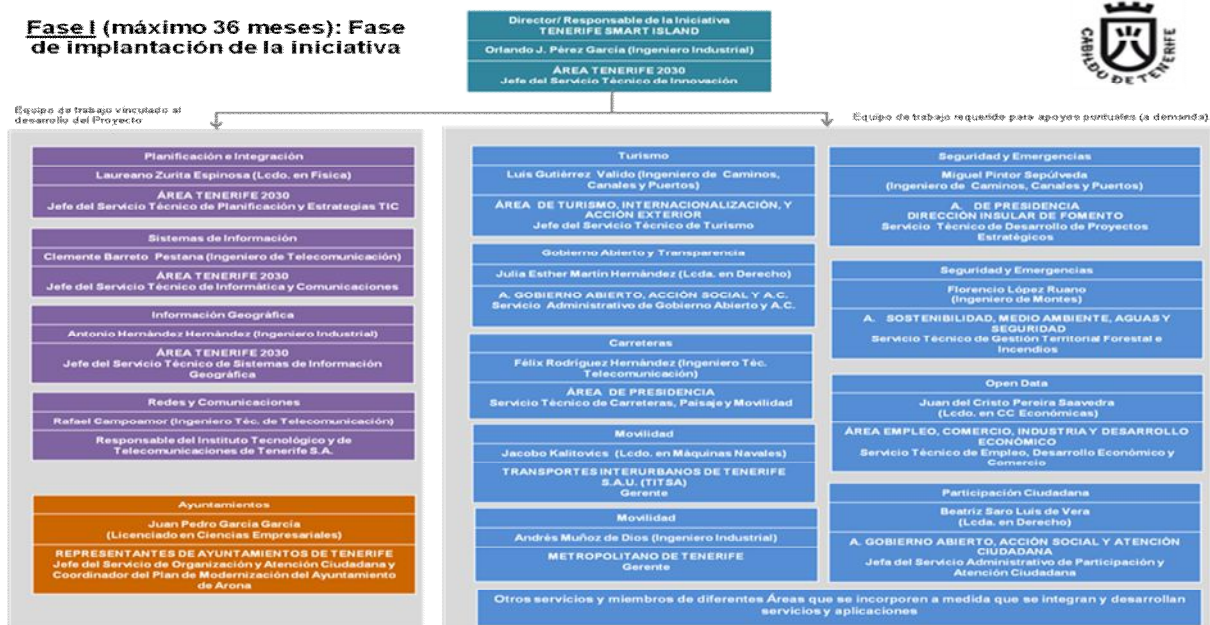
Fase I (máximo 36 meses): Fase de implantación de la iniciativa

Director/ Responsable de la Iniciativa
TENERIFE SMART ISLAND
Orlando J. Pérez García (Ingeniero Industrial)
ÁREA TENERIFE 2030
Jefe del Servicio Técnico de Innovación

CABILDO DE TENERIFE

Equipo de trabajo vinculado al desarrollo del Proyecto

Equipo de trabajo requerido para apoyos puntuales (a demanda)

Planificación e Integración
Laureano Zurita Espinosa (Lcdo. en Física)
ÁREA TENERIFE 2030
Jefe del Servicio Técnico de Planificación y Estrategias TIC

Sistemas de Información
Clemente Barreto Pestana (Ingeniero de Telecomunicación)
ÁREA TENERIFE 2030
Jefe del Servicio Técnico de Informática y Comunicaciones

Información Geográfica
Antonio Hernández Hernández (Ingeniero Industrial)
ÁREA TENERIFE 2030
Jefe del Servicio Técnico de Sistemas de Información Geográfica

Redes y Comunicaciones
Rafael Campoamor (Ingeniero Téc. de Telecomunicación)
Responsable del Instituto Tecnológico y de Telecomunicaciones de Tenerife S.A.

Ayuntamientos
Juan Pedro García García (Licenciado en Ciencias Empresariales)
REPRESENTANTES DE AYUNTAMIENTOS DE TENERIFE
Jefe del Servicio de Organización y Atención Ciudadana y Coordinador del Plan de Modernización del Ayuntamiento de Arona

Turismo
Luis Gutiérrez Valido (Ingeniero de Caminos, Canales y Puertos)
ÁREA DE TURISMO, INTERNACIONALIZACIÓN, Y ACCIÓN EXTERIOR
Jefe del Servicio Técnico de Turismo

Gobierno Abierto y Transparencia
Julia Esther Martín Hernández (Lcda. en Derecho)
A. GOBIERNO ABIERTO, ACCIÓN SOCIAL Y A.C.
Servicio Administrativo de Gobierno Abierto y A.C.

Carreteras
Félix Rodríguez Hernández (Ingeniero Téc. Telecomunicación)
ÁREA DE PRESIDENCIA
Servicio Técnico de Carreteras, Paisaje y Movilidad

Movilidad
Jacobo Kalitovics (Lcdo. en Máquinas Navales)
TRANSPORTES INTERURBANOS DE TENERIFE S.A.U. (TITSA)
Gerente

Movilidad
Andrés Muñoz de Dios (Ingeniero Industrial)
METROPOLITANO DE TENERIFE
Gerente

Seguridad y Emergencias
Miguel Pintor Sepúlveda (Ingeniero de Caminos, Canales y Puertos)
A. DE PRESIDENCIA
DIRECCIÓN INSULAR DE FOMENTO
Servicio Técnico de Desarrollo de Proyectos Estratégicos

Seguridad y Emergencias
Florencio López Ruano (Ingeniero de Montes)
A. SOSTENIBILIDAD, MEDIO AMBIENTE, AGUAS Y SEGURIDAD
Servicio Técnico de Gestión Territorial Forestal e Incendios

Open Data
Juan del Cristo Pereira Saavedra (Lcdo. en CC Económicas)
ÁREA EMPLEO, COMERCIO, INDUSTRIA Y DESARROLLO ECONÓMICO
Servicio Técnico de Empleo, Desarrollo Económico y Comercio

Participación Ciudadana
Beatriz Saro Luis de Vera (Lcda. en Derecho)
A. GOBIERNO ABIERTO, ACCIÓN SOCIAL Y ATENCIÓN CIUDADANA
Jefa del Servicio Administrativo de Participación y Atención Ciudadana

Otros servicios y miembros de diferentes Áreas que se incorporen a medida que se integran y desarrollan servicios y aplicaciones